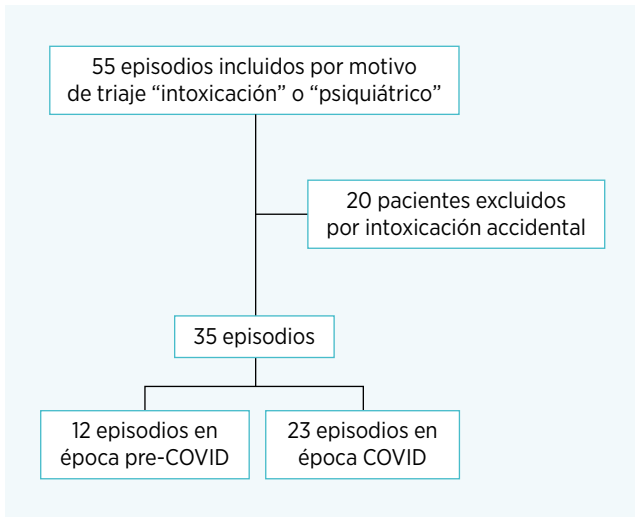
55 episodios incluidos por motivo de triaje “intoxicación” o “psiquiátrico”

20 pacientes excluidos por intoxicación accidental

35 episodios

12 episodios en época pre-COVID

23 episodios en época COVID